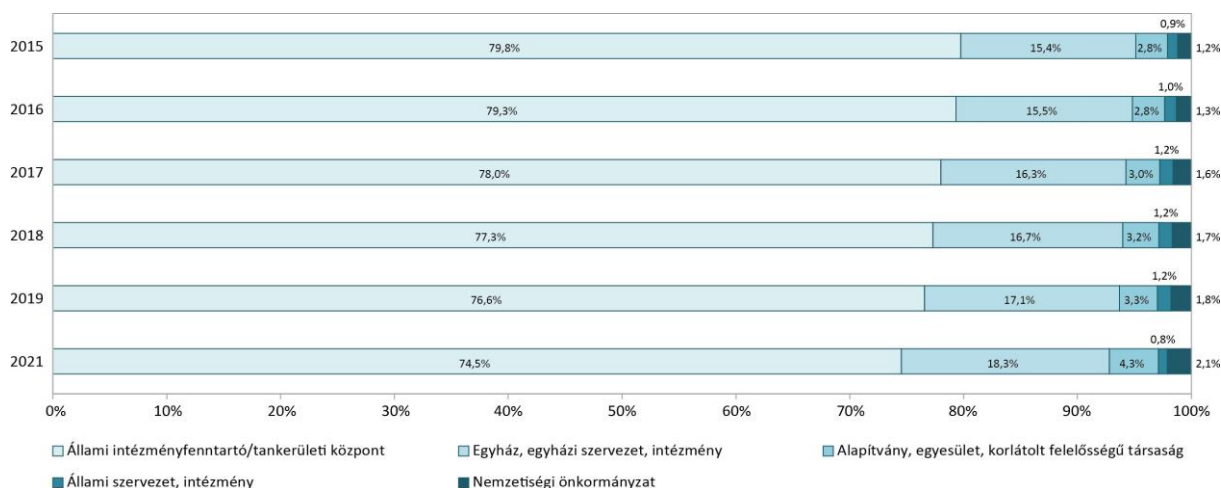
| | Állami intézményfenntartó/tankerületi központ | Egyház, egyházi szervezet, intézmény | Alapítvány, egyesület, korlátolt felelősségű társaság | Állami szervezet, intézmény | Nemzetiségi önkormányzat |
|---|---|---|---|---|---|
| 2015 | 79,8% | 15,4% | 2,8% | 0,9% | 1,2% |
| 2016 | 79,3% | 15,5% | 2,8% | 1,0% | 1,3% |
| 2017 | 78,0% | 16,3% | 3,0% | 1,2% | 1,6% |
| 2018 | 77,3% | 16,7% | 3,2% | 1,2% | 1,7% |
| 2019 | 76,6% | 17,1% | 3,3% | 1,2% | 1,8% |
| 2021 | 74,5% | 18,3% | 4,3% | 0,8% | 2,1% |

0% 10% 20% 30% 40% 50% 60% 70% 80% 90% 100%

Állami intézményfenntartó/tankerületi központ
Egyház, egyházi szervezet, intézmény
Alapítvány, egyesület, korlátolt felelősségű társaság
Állami szervezet, intézmény
Nemzetiségi önkormányzat